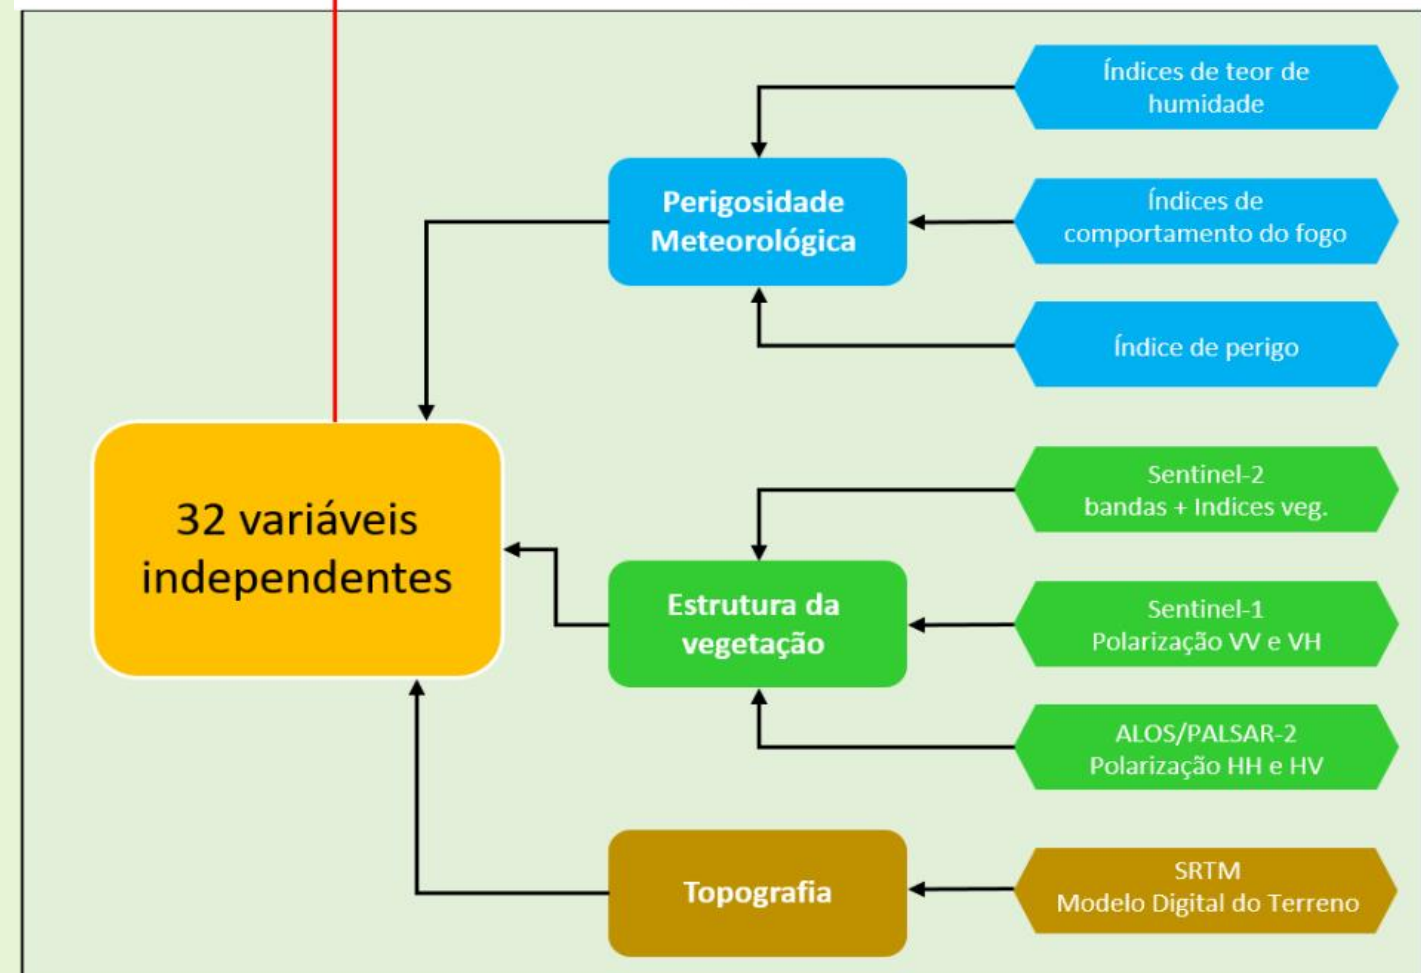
Índices de teor de humidade

Perigosidade Meteorológica

Índices de comportamento do fogo

Índice de perigo

32 variáveis independentes

Sentinel-2 bandas + Indices veg.

Estrutura da vegetação

Sentinel-1 Polarização VV e VH

ALOS/PALSAR-2 Polarização HH e HV

Topografia

SRTM Modelo Digital do Terreno